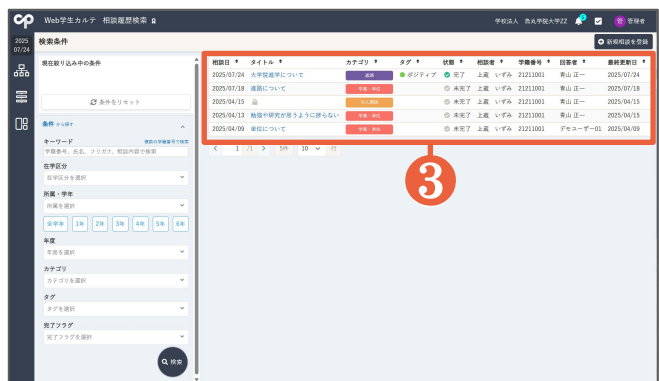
Web学生カルテ 相談履歴検索

学校法人 島丸学院大学ZZ 管理者

2025
07/24

検索条件

新規相談を登録

現在絞り込み中の条件

条件をリセット

条件 から探す

キーワード 複数の学籍番号で検索

学籍番号、氏名、フリガナ、相談内容で検索

在学区分

在学区分を選択

所属・学年

所属を選択

全学年 1年 2年 3年 4年 5年 6年

年度

年度を選択

カテゴリ

カテゴリを選択

タグ

タグを選択

完了フラグ

完了フラグを選択

検索

| 相談日 | タイトル | カテゴリ | タグ | 状態 | 相談者 | 学籍番号 | 回答者 | 最終更新日 |
|---|---|---|---|---|---|---|---|---|
| 2025/07/24 | 大学院進学について | 進路 | ポジティブ | 完了 | 上庭 いずみ | 21211001 | 青山 正一 | 2025/07/24 |
| 2025/07/18 | 履修について | 学業・単位 | | 未完了 | 上庭 いずみ | 21211001 | 青山 正一 | 2025/07/18 |
| 2025/04/15 | | 対人関係 | | 未完了 | 上庭 いずみ | 21211001 | 青山 正一 | 2025/04/15 |
| 2025/04/13 | 勉強や研究が思うように捗らない | 学業・単位 | | 未完了 | 上庭 いずみ | 21211001 | 青山 正一 | 2025/04/15 |
| 2025/04/09 | 単位について | 学業・単位 | | 未完了 | 上庭 いずみ | 21211001 | デモユーザー01 | 2025/04/09 |

1 / 1 5件 10

3